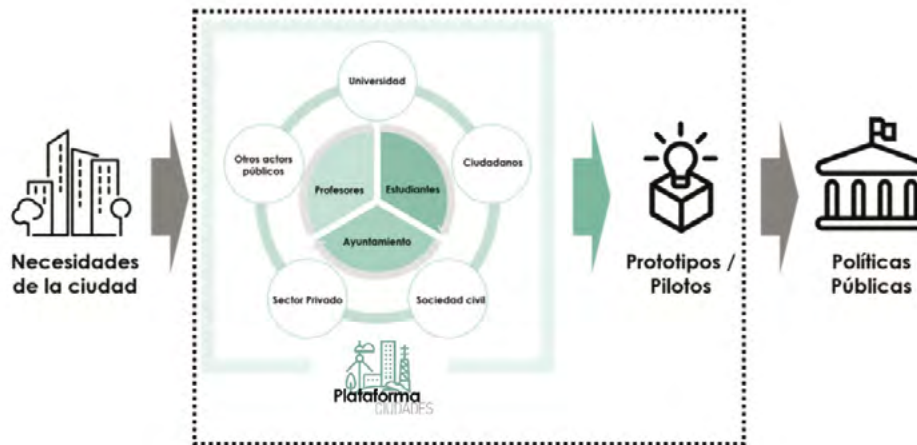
Necesidades de la ciudad

Universidad

Otros actores públicos

Ciudadanos

Profesores

Estudiantes

Ayuntamiento

Sector Privado

Sociedad civil

Plataforma CIUDADES

Prototipos / Pilotos

Políticas Públicas